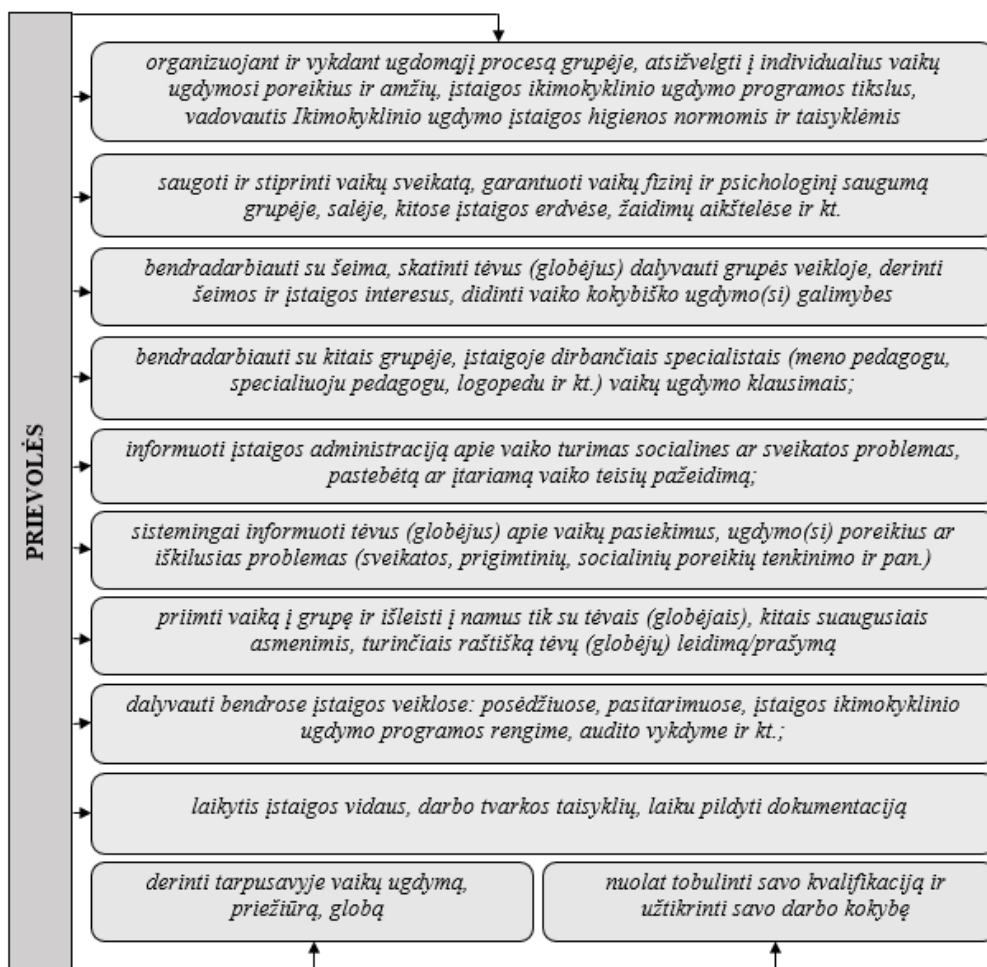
PRIEVOLĖS

organizuojant ir vykdant ugdomąjį procesą grupėje, atsižvelgti į individualius vaikų ugdymosi poreikius ir amžių, įstaigos ikimokyklinio ugdymo programos tikslus, vadovautis Ikimokyklinio ugdymo įstaigos higienos normomis ir taisyklėmis

saugoti ir stiprinti vaikų sveikatą, garantuoti vaikų fizinį ir psichologinį saugumą grupėje, salėje, kitose įstaigos erdvėse, žaidimų aikštelėse ir kt.

bendradarbiauti su šeima, skatinti tėvus (globėjus) dalyvauti grupės veikloje, derinti šeimos ir įstaigos interesus, didinti vaiko kokybiško ugdymo(si) galimybes

bendradarbiauti su kitais grupėje, įstaigoje dirbančiais specialistais (meno pedagogu, specialiuoju pedagogu, logopedu ir kt.) vaikų ugdymo klausimais;

informuoti įstaigos administraciją apie vaiko turimas socialines ar sveikatos problemas, pastebėtą ar įtariamą vaiko teisių pažeidimą;

sistemingai informuoti tėvus (globėjus) apie vaikų pasiekimus, ugdymo(si) poreikius ar iškilusias problemas (sveikatos, prigimtinių, socialinių poreikių tenkinimo ir pan.)

priimti vaiką į grupę ir išleisti į namus tik su tėvais (globėjais), kitais suaugusiais asmenimis, turinčiais raštišką tėvų (globėjų) leidimą/prašymą

dalyvauti bendrose įstaigos veiklose: posėdžiuose, pasitarimuose, įstaigos ikimokyklinio ugdymo programos rengime, audito vykdyme ir kt.;

laikytis įstaigos vidaus, darbo tvarkos taisyklių, laiku pildyti dokumentaciją

derinti tarpusavyje vaikų ugdymą, priežiūrą, globą

nuolat tobulinti savo kvalifikaciją ir užtikrinti savo darbo kokybę